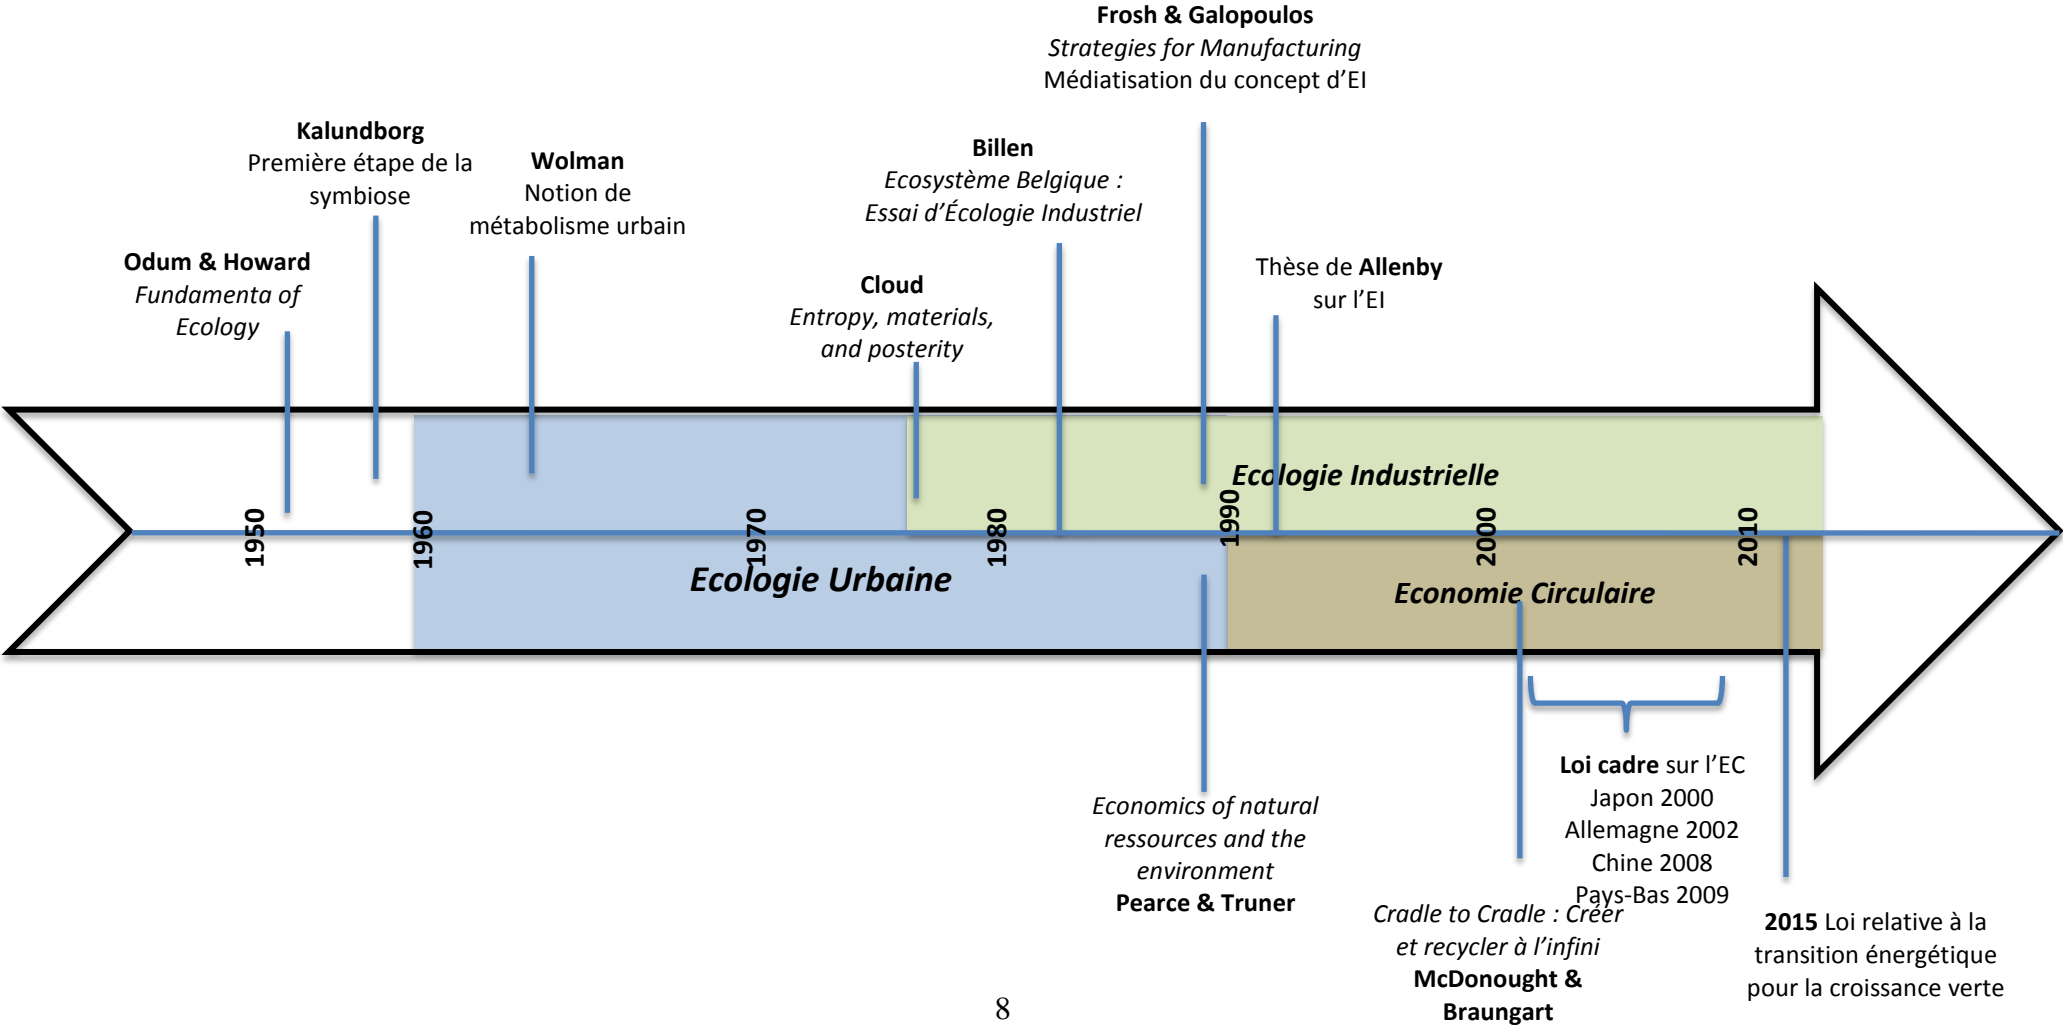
Frosh & Galopoulos
Strategies for Manufacturing
Médiatisation du concept d'EI

Kalundborg
Première étape de la symbiose

Wolman
Notion de métabolisme urbain

Billen
Ecosystème Belgique : Essai d'Écologie Industriel

Odum & Howard
Fundamenta of Ecology

Cloud
Entropy, materials, and posterity

Thèse de Allenby sur l'EI

Ecologie Industrielle

1950
1960
1970
1980
1990
2000
2010

Ecologie Urbaine

Economie Circulaire

Loi cadre sur l'EC
Japon 2000
Allemagne 2002
Chine 2008
Pays-Bas 2009

Economics of natural ressources and the environment
Pearce & Truner

Cradle to Cradle : Créer et recycler à l'infini
McDonought & Braungart

2015 Loi relative à la transition énergétique pour la croissance verte

8